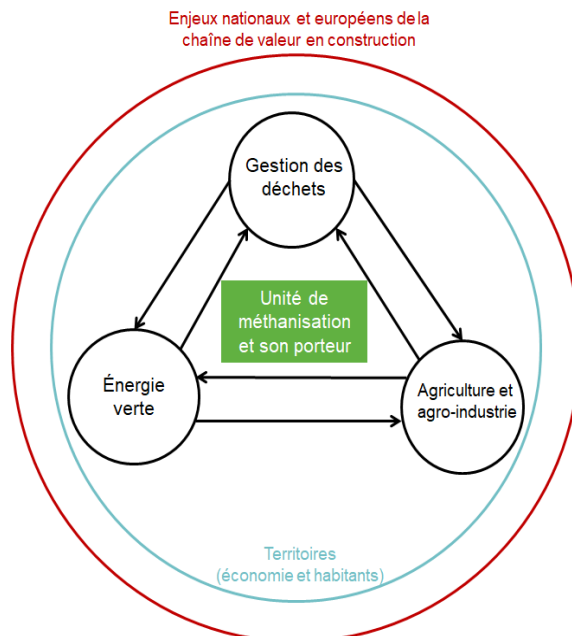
Enjeux nationaux et européens de la chaîne de valeur en construction

Gestion des déchets

Unité de méthanisation et son porteur

Énergie verte

Agriculture et agro-industrie

Territoires (économie et habitants)